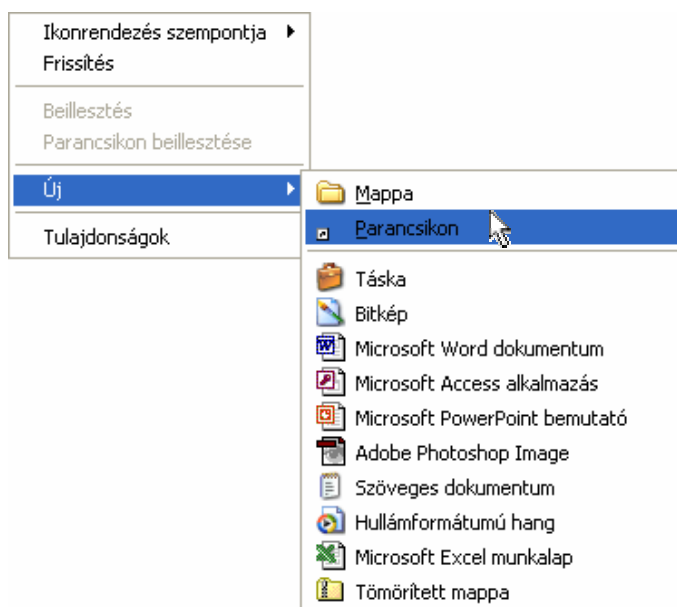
Ikonrendezés szempontja
Frissítés

Beillesztés
Parancsikon beillesztése

Új

Tulajdonságok

Mappa

Parancsikon

Táska
Bitkép
Microsoft Word dokumentum
Microsoft Access alkalmazás
Microsoft PowerPoint bemutató
Adobe Photoshop Image
Szöveges dokumentum
Hullámformátumú hang
Microsoft Excel munkalap
Tömörített mappa